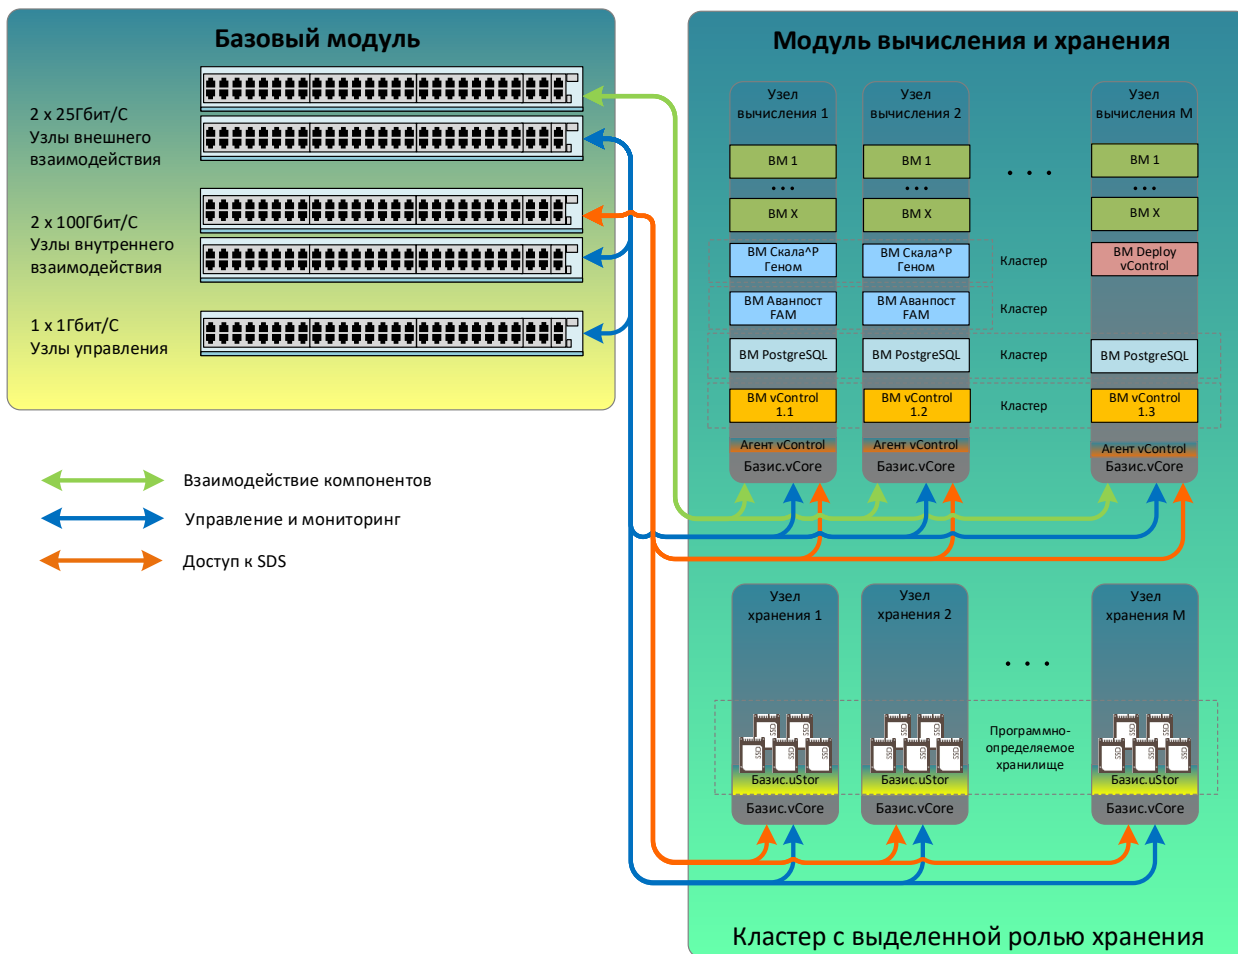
Базовый модуль

2 x 25Гбит/С
Узлы внешнего взаимодействия

2 x 100Гбит/С
Узлы внутреннего взаимодействия

1 x 1Гбит/С
Узлы управления

Взаимодействие компонентов

Управление и мониторинг

Доступ к SDS

Модуль вычисления и хранения

Узел вычисления 1

ВМ 1

• • •

ВМ Х

ВМ Скала^Р Геном

ВМ Аванпост FAM

ВМ PostgreSQL

ВМ vControl 1.1

Агент vControl

Базис.vCore

Узел вычисления 2

ВМ 1

• • •

ВМ Х

ВМ Скала^Р Геном

ВМ Аванпост FAM

ВМ PostgreSQL

ВМ vControl 1.2

Агент vControl

Базис.vCore

• • •

Кластер

Кластер

Кластер

Кластер

Узел вычисления М

ВМ 1

• • •

ВМ Х

ВМ Deploy vControl

ВМ PostgreSQL

ВМ vControl 1.3

Агент vControl

Базис.vCore

Узел хранения 1

Базис.uStor

Базис.vCore

Узел хранения 2

Базис.uStor

Базис.vCore

• • •

Программно-определяемое хранилище

Узел хранения М

Базис.uStor

Базис.vCore

Кластер с выделенной ролью хранения